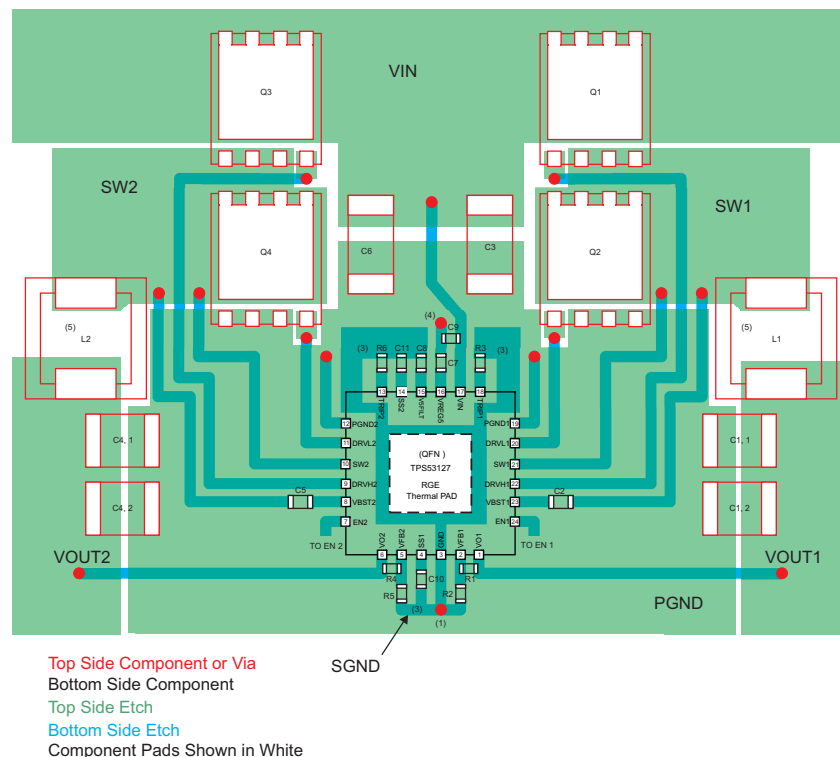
VIN

Q3

Q1

SW2

SW1

Q4

C6

C3

Q2

(5)
L2

(5)
L1

(4)
C9

(3) R6 C11 C8 C7 R3 (3)

13 14 15 16 18

TBP2 SS2 V5FILT VREG5 VIN TBP1

12 PGND2
11 DRVL2
10 SW2
9 DRVH2
8 VBST2
7 EN2

(QFN)
TPS53127
RGE
Thermal PAD

PGND1 19
DRVL1 20
SW1 21
DRVH1 22
VBST1 23
EN1 24

C4, 1

C4, 2

C1, 1

C1, 2

C5

C2

TO EN 2

TO EN 1

VO2 VFB2 SS1 GND VFB1 VO1

6 5 4 3 2 1

VOUT2

VOUT1

R4

C10

R1

R5

R2

(3)

(1)

PGND

SGND

Top Side Component or Via
Bottom Side Component
Top Side Etch
Bottom Side Etch
Component Pads Shown in White